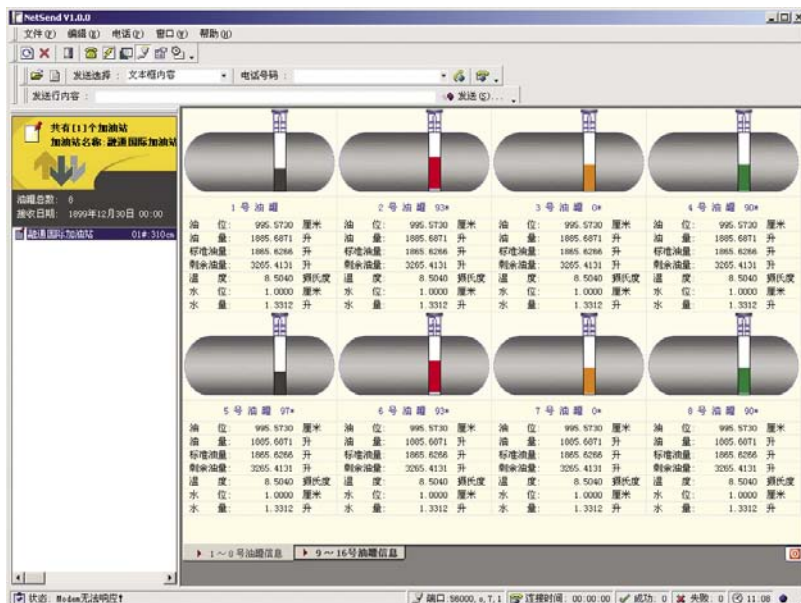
NetSend V1.0.0

文件(F) 编辑(E) 电话(P) 窗口(W) 帮助(H)

发送选择： 文本框内容 电话号码：

发送行内容： 发送(S)...

共有[1]个加油站
加油站名称：融通国际加油站

油罐总数： 8
接收日期： 1899年12月30日 00:00

融通国际加油站 01#:310cm

1 号 油 罐

| 油 位: | 995.5730 | 厘米 |
|---|---|---|
| 油 量: | 1885.6871 | 升 |
| 标准油量: | 1865.6266 | 升 |
| 剩余油量: | 3265.4131 | 升 |
| 温 度: | 8.5040 | 摄氏度 |
| 水 位: | 1.0000 | 厘米 |
| 水 量: | 1.3312 | 升 |

2 号 油 罐 93#

| 油 位: | 995.5730 | 厘米 |
|---|---|---|
| 油 量: | 1885.6871 | 升 |
| 标准油量: | 1865.6266 | 升 |
| 剩余油量: | 3265.4131 | 升 |
| 温 度: | 8.5040 | 摄氏度 |
| 水 位: | 1.0000 | 厘米 |
| 水 量: | 1.3312 | 升 |

3 号 油 罐 0#

| 油 位: | 995.5730 | 厘米 |
|---|---|---|
| 油 量: | 1885.6871 | 升 |
| 标准油量: | 1865.6266 | 升 |
| 剩余油量: | 3265.4131 | 升 |
| 温 度: | 8.5040 | 摄氏度 |
| 水 位: | 1.0000 | 厘米 |
| 水 量: | 1.3312 | 升 |

4 号 油 罐 90#

| 油 位: | 995.5730 | 厘米 |
|---|---|---|
| 油 量: | 1885.6871 | 升 |
| 标准油量: | 1865.6266 | 升 |
| 剩余油量: | 3265.4131 | 升 |
| 温 度: | 8.5040 | 摄氏度 |
| 水 位: | 1.0000 | 厘米 |
| 水 量: | 1.3312 | 升 |

5 号 油 罐 97#

| 油 位: | 995.5730 | 厘米 |
|---|---|---|
| 油 量: | 1885.6871 | 升 |
| 标准油量: | 1865.6266 | 升 |
| 剩余油量: | 3265.4131 | 升 |
| 温 度: | 8.5040 | 摄氏度 |
| 水 位: | 1.0000 | 厘米 |
| 水 量: | 1.3312 | 升 |

6 号 油 罐 93#

| 油 位: | 995.5730 | 厘米 |
|---|---|---|
| 油 量: | 1885.6871 | 升 |
| 标准油量: | 1865.6266 | 升 |
| 剩余油量: | 3265.4131 | 升 |
| 温 度: | 8.5040 | 摄氏度 |
| 水 位: | 1.0000 | 厘米 |
| 水 量: | 1.3312 | 升 |

7 号 油 罐 0#

| 油 位: | 995.5730 | 厘米 |
|---|---|---|
| 油 量: | 1885.6871 | 升 |
| 标准油量: | 1865.6266 | 升 |
| 剩余油量: | 3265.4131 | 升 |
| 温 度: | 8.5040 | 摄氏度 |
| 水 位: | 1.0000 | 厘米 |
| 水 量: | 1.3312 | 升 |

8 号 油 罐 90#

| 油 位: | 995.5730 | 厘米 |
|---|---|---|
| 油 量: | 1885.6871 | 升 |
| 标准油量: | 1865.6266 | 升 |
| 剩余油量: | 3265.4131 | 升 |
| 温 度: | 8.5040 | 摄氏度 |
| 水 位: | 1.0000 | 厘米 |
| 水 量: | 1.3312 | 升 |

1～8号油罐信息 9～16号油罐信息

状态: Modem无法响应! 端口:56000,n,7,1 连接时间: 00:00:00 成功: 0 失败: 0 11:08